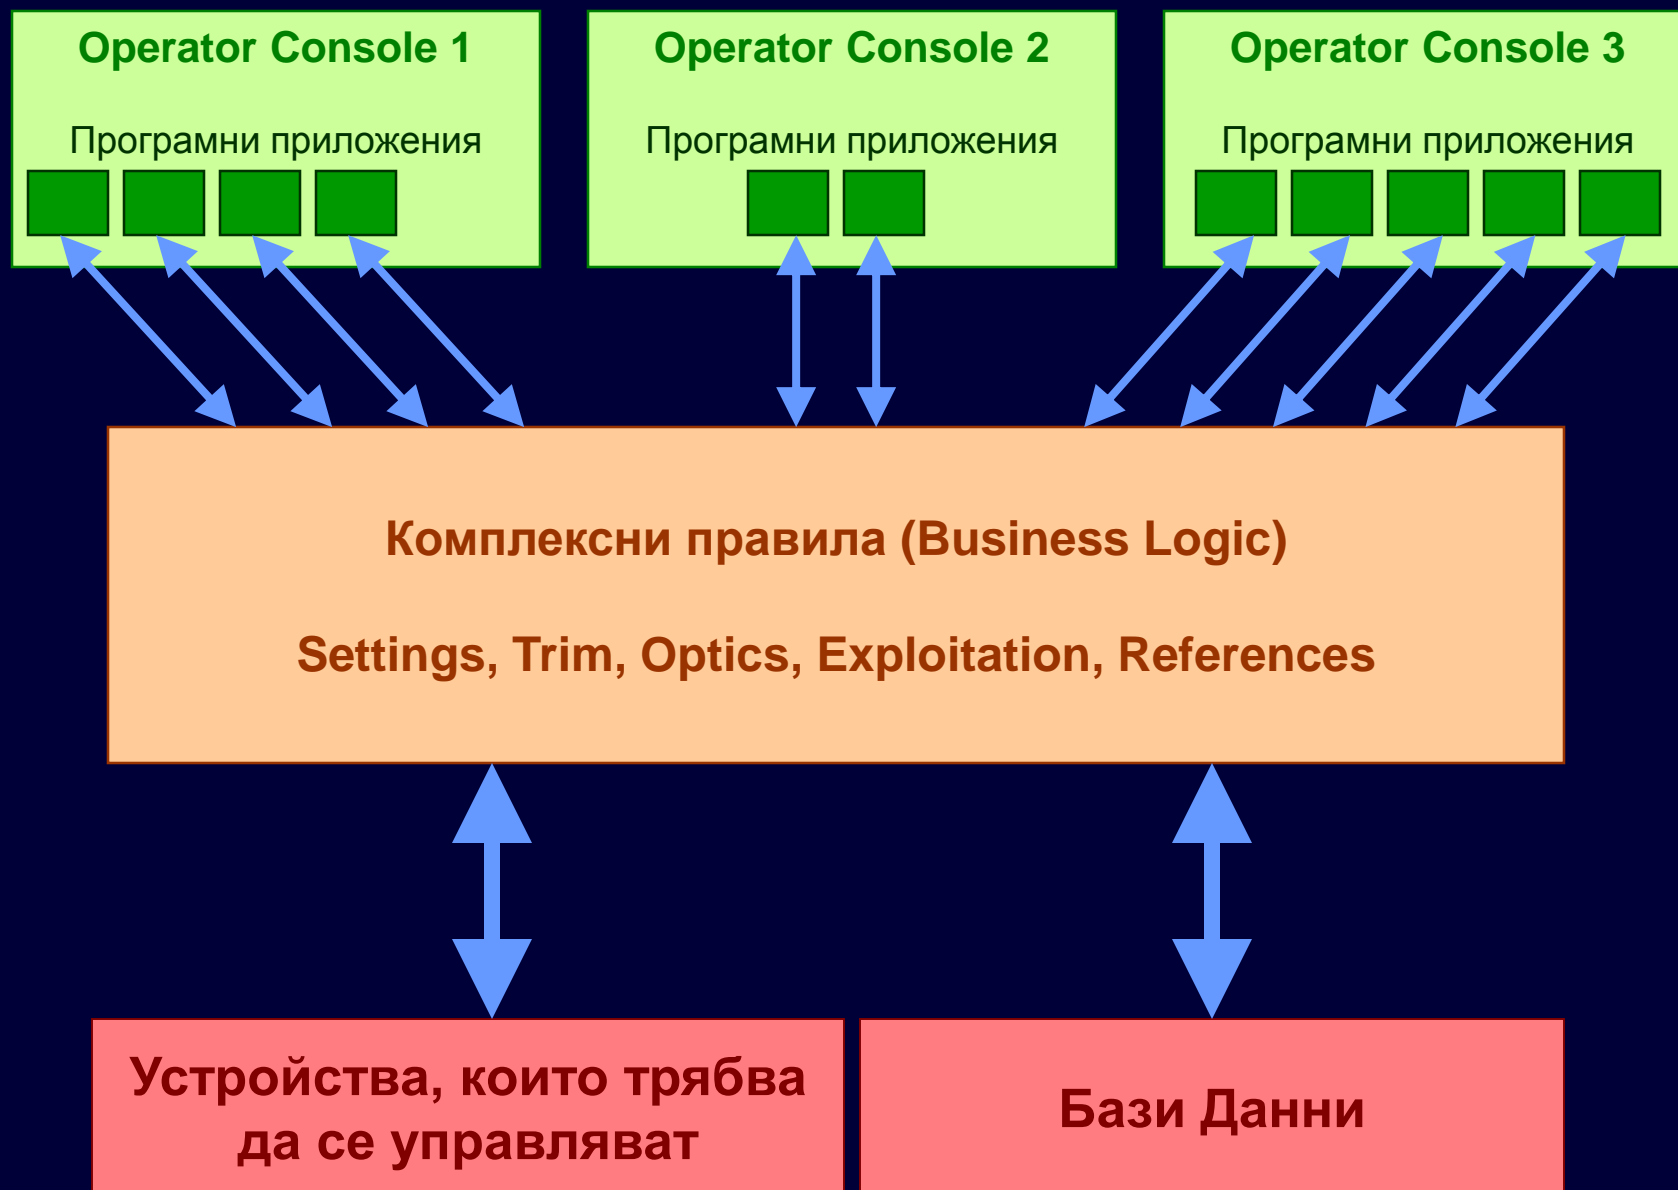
Operator Console 1

Програмни приложения

Operator Console 2

Програмни приложения

Operator Console 3

Програмни приложения

Комплексни правила (Business Logic)

Settings, Trim, Optics, Exploitation, References

Устройства, които трябва да се управляват

Бази Данни